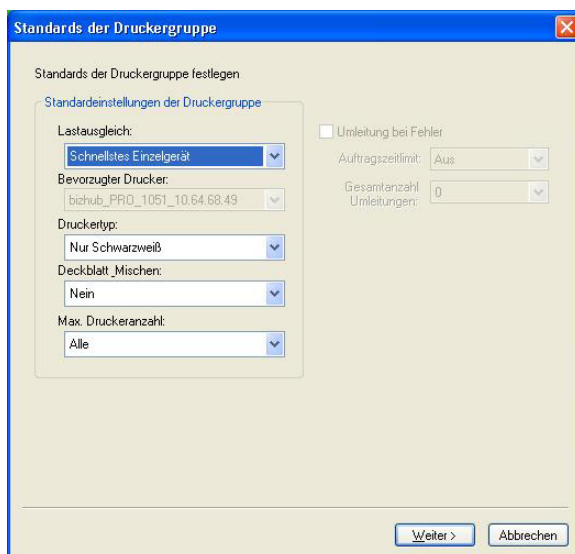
Standards der Druckergruppe

Standards der Druckergruppe festlegen

Standardeinstellungen der Druckergruppe

Lastausgleich:

Schnellstes Einzelgerät

Bevorzugter Drucker:

bizhub_PRO_1051_10.64.68.49

Druckertyp:

Nur Schwarzweiß

Deckblatt_Mischen:

Nein

Max. Druckeranzahl:

Alle

Umleitung bei Fehler

Auftragszeitlimit:

Aus

Gesamtanzahl Umleitungen:

0

Weiter >

Abbrechen